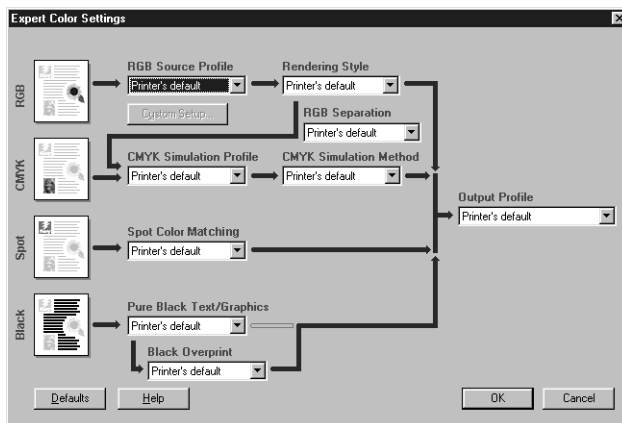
Expert Color Settings

RGB

RGB Source Profile
Printer's default

Custom Setup...

Rendering Style
Printer's default

RGB Separation
Printer's default

CMYK

CMYK Simulation Profile
Printer's default

CMYK Simulation Method
Printer's default

Output Profile
Printer's default

Spot

Spot Color Matching
Printer's default

Black

Pure Black Text/Graphics
Printer's default

Black Overprint
Printer's default

Defaults

Help

OK

Cancel